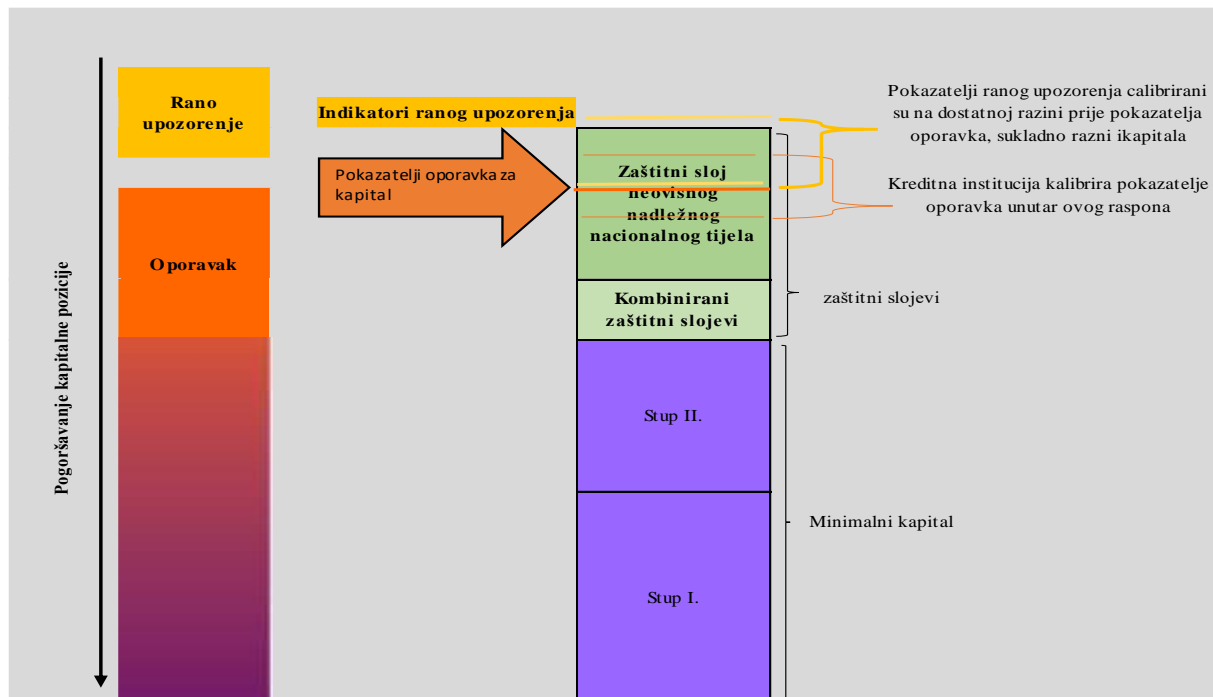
Pogoršavanje kapitalne pozicije

Rano upozorenje

Oporavak

Indikatori ranog upozorenja

Pokazatelji oporavka za kapital

Zaštitni sloj neovisnog nadležnog nacionalnog tijela

Kombinirani zaštitni slojevi

Stup II.

Stup I.

Pokazatelji ranog upozorenja calibrirani su na dostatnoj razini prije pokazatelja oporavka, sukladno razni ikapitala

Kreditna institucija kalibrira pokazatelje oporavka unutar ovog raspona

zaštitni slojevi

Minimalni kapital